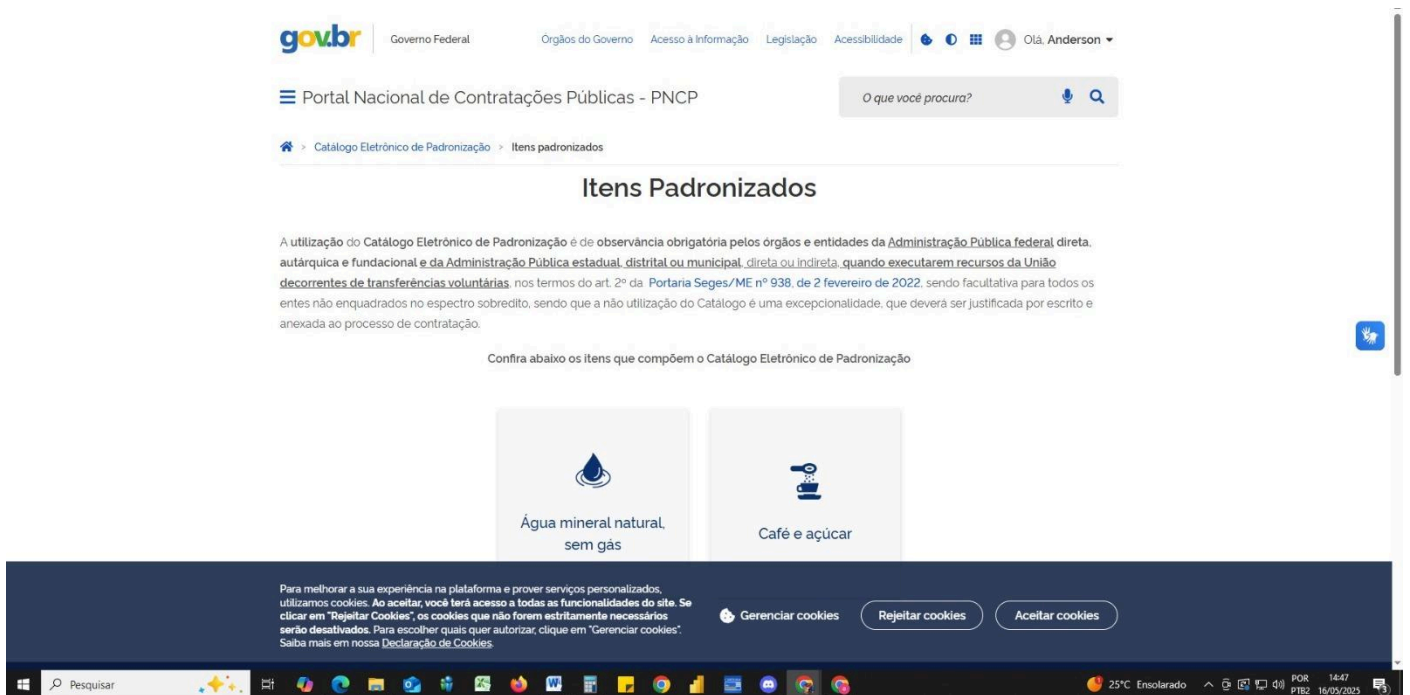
gov.br Governo Federal Orgãos do Governo Acesso à Informação Legislação Acessibilidade Olá, Anderson

Portal Nacional de Contratações Públicas - PNCP

O que você procura?

> Catálogo Eletrônico de Padronização > Itens padronizados

Itens Padronizados

A utilização do Catálogo Eletrônico de Padronização é de observância obrigatória pelos órgãos e entidades da Administração Pública federal direta, autárquica e fundacional e da Administração Pública estadual, distrital ou municipal, direta ou indireta, quando executarem recursos da União decorrentes de transferências voluntárias, nos termos do art. 2º da Portaria Seges/ME nº 938, de 2 fevereiro de 2022, sendo facultativa para todos os entes não enquadrados no espectro sobredito, sendo que a não utilização do Catálogo é uma excepcionalidade, que deverá ser justificada por escrito e anexada ao processo de contratação.

Confira abaixo os itens que compõem o Catálogo Eletrônico de Padronização

Água mineral natural, sem gás

Café e açúcar

Para melhorar a sua experiência na plataforma e prover serviços personalizados, utilizamos cookies. Ao aceitar, você terá acesso a todas as funcionalidades do site. Se clicar em "Rejeitar Cookies", os cookies que não forem estritamente necessários serão desativados. Para escolher quais quer autorizar, clique em "Gerenciar cookies". Saiba mais em nossa Declaração de Cookies.

Gerenciar cookies

Rejeitar cookies

Aceitar cookies

Pesquisar

25°C Ensolarado POR PTB2 14:47 16/05/2025